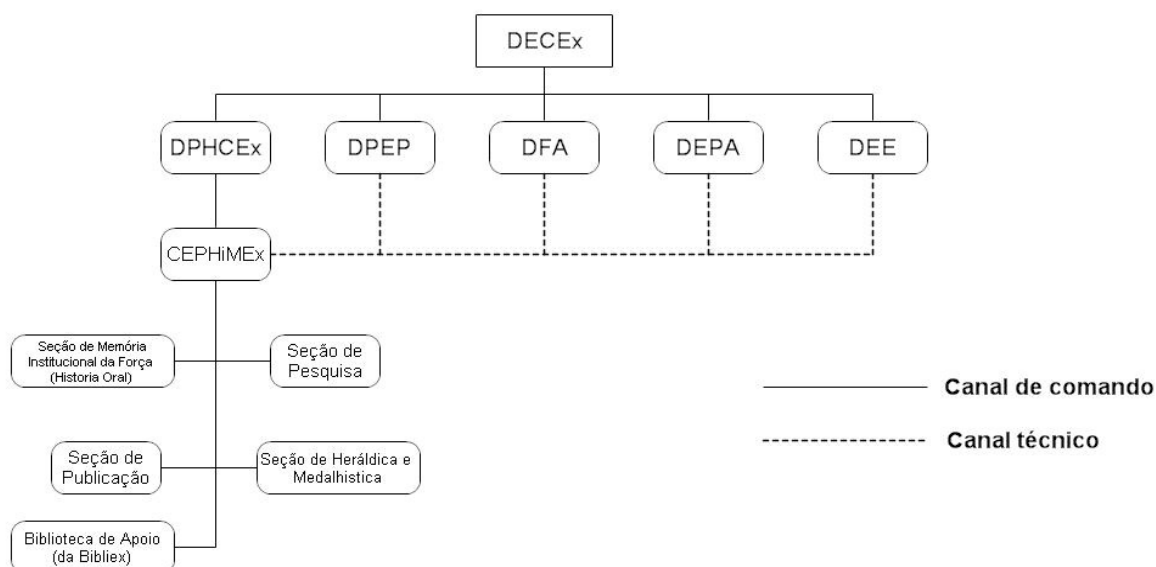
DECEx

DPHCEx

DPEP

DFA

DEPA

DEE

CEPHiMEx

Seção de Memória Institucional da Força (Historia Oral)

Seção de Pesquisa

Seção de Publicação

Seção de Heráldica e Medalhistica

Biblioteca de Apoio (da Bibliex)

Canal de comando

Canal técnico